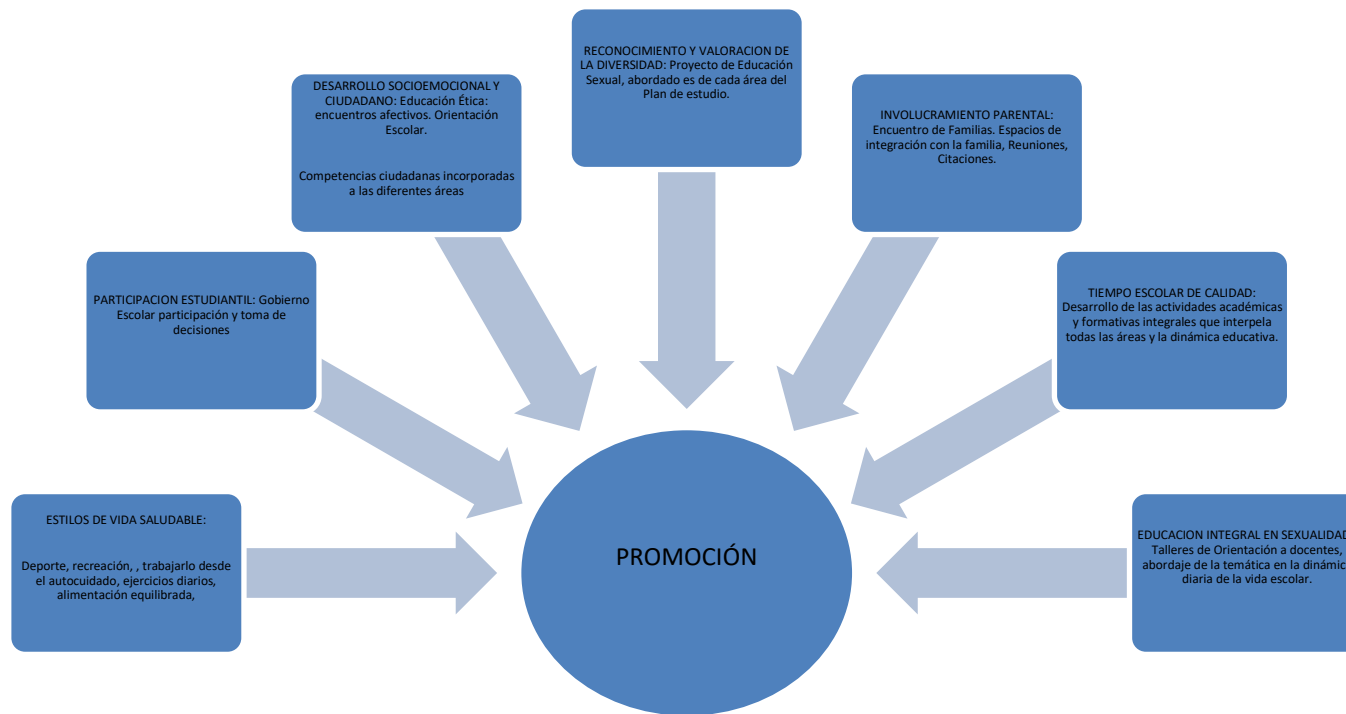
RECONOCIMIENTO Y VALORACION DE LA DIVERSIDAD: Proyecto de Educación Sexual, abordado es de cada área del Plan de estudio.

DESARROLLO SOCIOEMOCIONAL Y CIUDADANO: Educación Ética: encuentros afectivos. Orientación Escolar.

Competencias ciudadanas incorporadas a las diferentes áreas

INVOLUCRAMIENTO PARENTAL: Encuentro de Familias. Espacios de integración con la familia, Reuniones, Citaciones.

PARTICIPACION ESTUDIANTIL: Gobierno Escolar participación y toma de decisiones

TIEMPO ESCOLAR DE CALIDAD: Desarrollo de las actividades académicas y formativas integrales que interpela todas las áreas y la dinámica educativa.

ESTILOS DE VIDA SALUDABLE:

Deporte, recreación, , trabajarlo desde el autocuidado, ejercicios diarios, alimentación equilibrada,

PROMOCIÓN

EDUCACION INTEGRAL EN SEXUALIDAD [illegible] Talleres de Orientación a docentes, abordaje de la temática en la dinámic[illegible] diaria de la vida escolar.